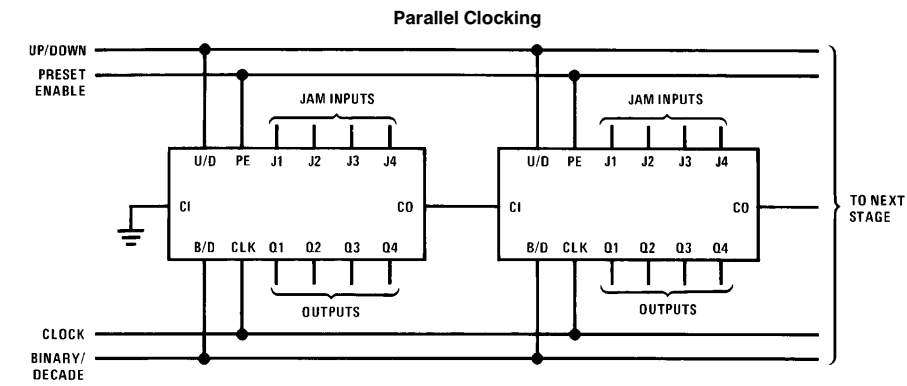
Parallel Clocking

UP/DOWN

PRESET ENABLE

JAM INPUTS

U/D PE J1 J2 J3 J4

CI

CO

B/D CLK Q1 Q2 Q3 Q4

OUTPUTS

JAM INPUTS

U/D PE J1 J2 J3 J4

CI

CO

B/D CLK Q1 Q2 Q3 Q4

OUTPUTS

TO NEXT STAGE

CLOCK

BINARY/ DECADE